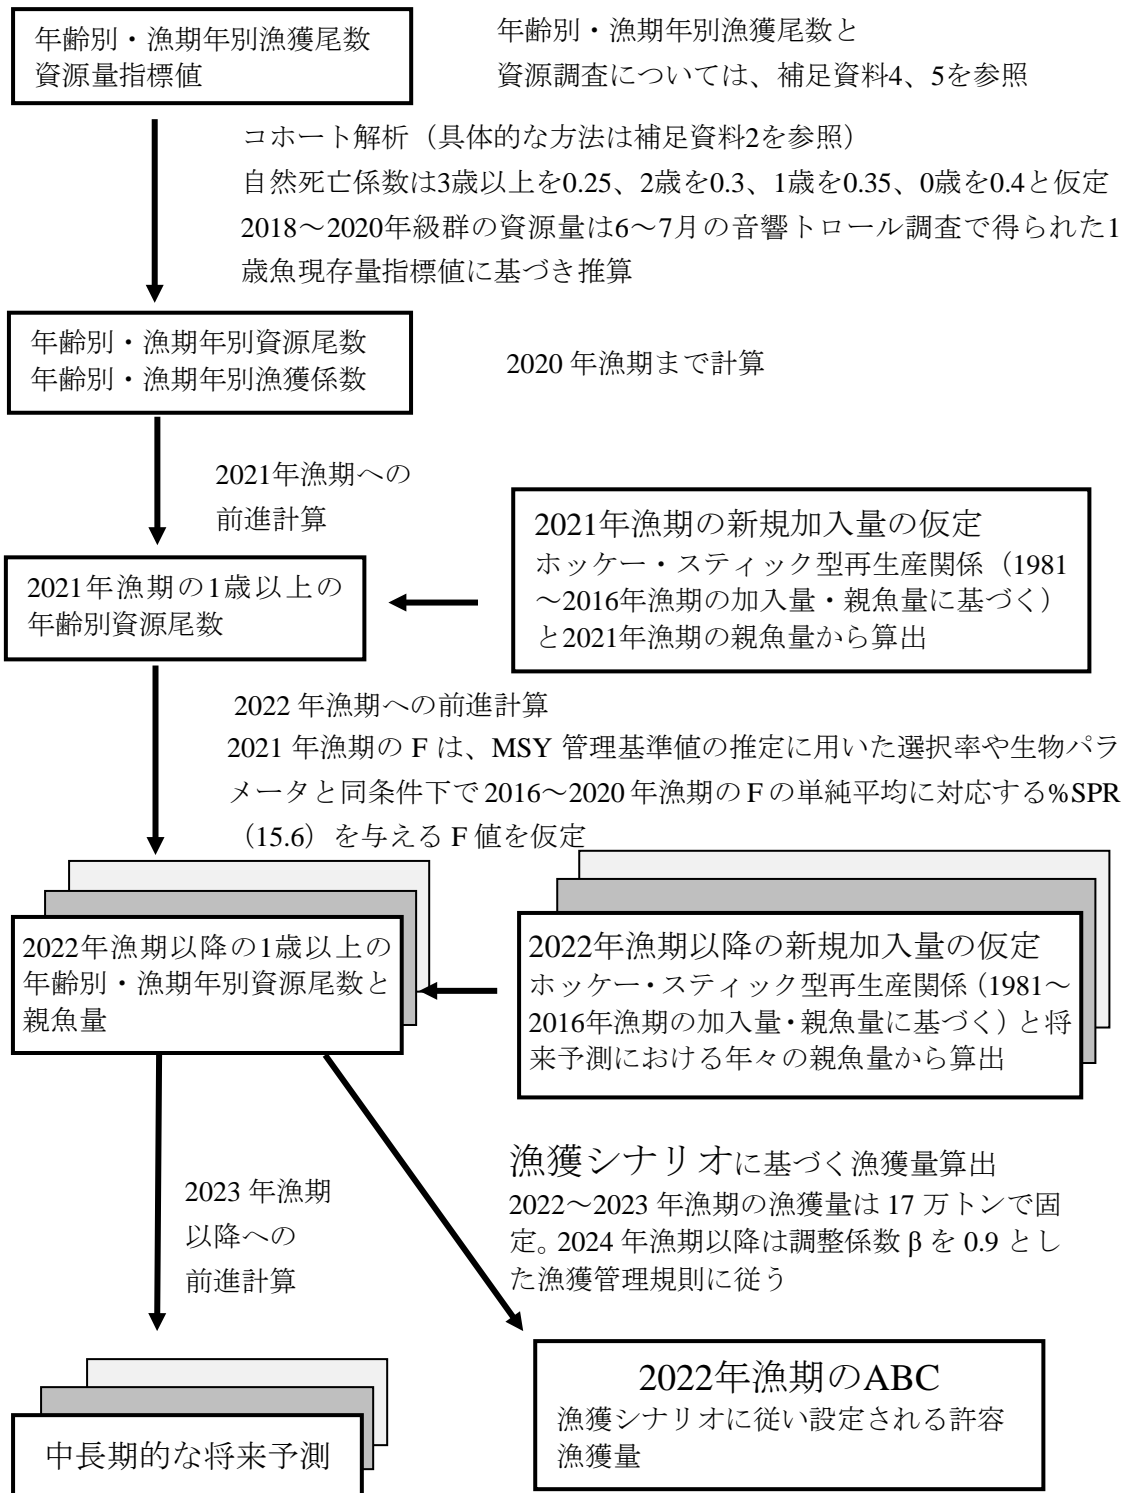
年齢別・漁期年別漁獲尾数
資源量指標値

年齢別・漁期年別漁獲尾数と
資源調査については、補足資料4、5を参照

コホート解析（具体的な方法は補足資料2を参照）
自然死亡係数は3歳以上を0.25、2歳を0.3、1歳を0.35、0歳を0.4と仮定
2018〜2020年級群の資源量は6〜7月の音響トロール調査で得られた1歳魚現存量指標値に基づき推算

年齢別・漁期年別資源尾数
年齢別・漁期年別漁獲係数

2020 年漁期まで計算

2021年漁期への
前進計算

2021年漁期の新規加入量の仮定
ホッケー・スティック型再生産関係（1981〜2016年漁期の加入量・親魚量に基づく）と2021年漁期の親魚量から算出

2021年漁期の1歳以上の
年齢別資源尾数

2022 年漁期への前進計算
2021 年漁期の F は、MSY 管理基準値の推定に用いた選択率や生物パラメータと同条件下で 2016〜2020 年漁期の F の単純平均に対応する%SPR（15.6）を与える F 値を仮定

2022年漁期以降の1歳以上の
年齢別・漁期年別資源尾数と
親魚量

2022年漁期以降の新規加入量の仮定
ホッケー・スティック型再生産関係（1981〜2016年漁期の加入量・親魚量に基づく）と将来予測における年々の親魚量から算出

漁獲シナリオに基づく漁獲量算出
2022〜2023 年漁期の漁獲量は 17 万トンで固定。2024 年漁期以降は調整係数 β を 0.9 とした漁獲管理規則に従う

2023 年漁期
以降への
前進計算

2022年漁期のABC
漁獲シナリオに従い設定される許容漁獲量

中長期的な将来予測